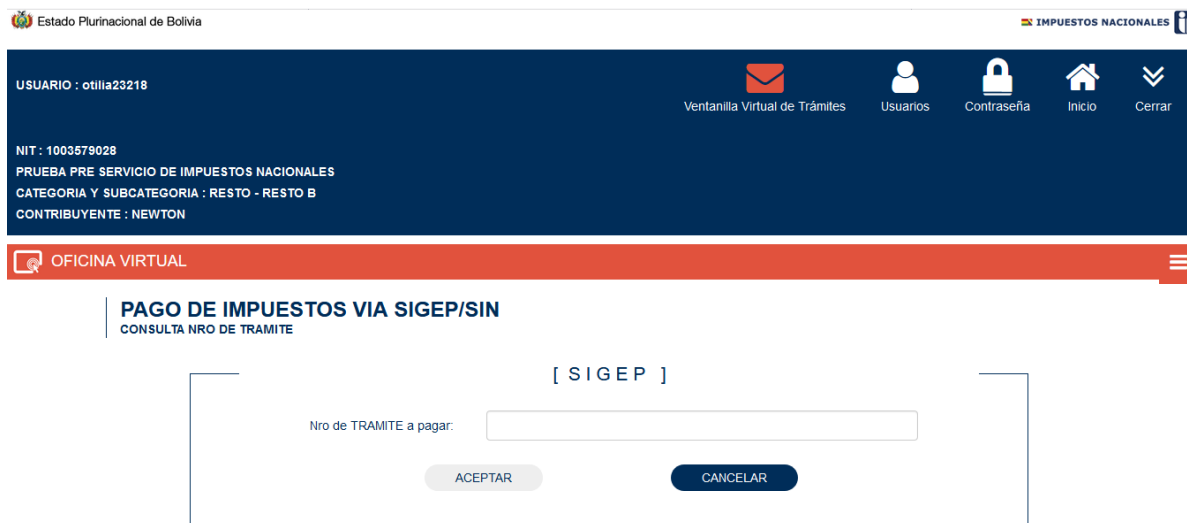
Estado Plurinacional de Bolivia

IMPUESTOS NACIONALES

USUARIO : otilia23218

Ventanilla Virtual de Trámites
Usuarios
Contraseña
Inicio
Cerrar

NIT : 1003579028
PRUEBA PRE SERVICIO DE IMPUESTOS NACIONALES
CATEGORIA Y SUBCATEGORIA : RESTO - RESTO B
CONTRIBUYENTE : NEWTON

OFICINA VIRTUAL

PAGO DE IMPUESTOS VIA SIGEP/SIN
CONSULTA NRO DE TRAMITE

[ SIGEP ]

Nro de TRAMITE a pagar:

ACEPTAR
CANCELAR